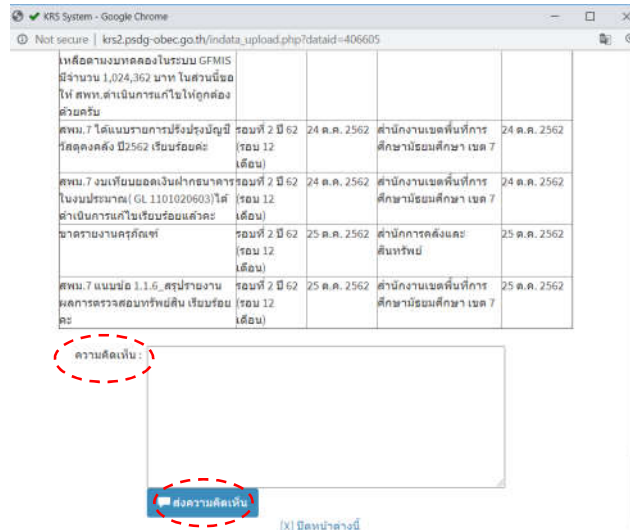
KRS System - Google Chrome

Not secure | krs2.psdg-obec.go.th/indata_upload.php?dataid=406605

| เหลือตามงบทดลองในระบบ GFMIS มีจำนวน 1,024,362 บาท ในส่วนนี้ขอให้ สพท.ดำเนินการแก้ไขให้ถูกต้องด้วยครับ | | | | |
|---|---|---|---|---|
| สพม.7 ได้แนบรายการปรับปรุงบัญชีวัสดุคงคลัง ปี2562 เรียบร้อยค่ะ | รอบที่ 2 ปี 62 (รอบ 12 เดือน) | 24 ต.ค. 2562 | สำนักงานเขตพื้นที่การศึกษามัธยมศึกษา เขต 7 | 24 ต.ค. 2562 |
| สพม.7 งบเทียบยอดเงินฝากธนาคารในงบประมาณ( GL 1101020603)ได้ดำเนินการแก้ไขเรียบร้อยแล้วคะ | รอบที่ 2 ปี 62 (รอบ 12 เดือน) | 24 ต.ค. 2562 | สำนักงานเขตพื้นที่การศึกษามัธยมศึกษา เขต 7 | 24 ต.ค. 2562 |
| ขาดรายงานครุภัณฑ์ | รอบที่ 2 ปี 62 (รอบ 12 เดือน) | 25 ต.ค. 2562 | สำนักการคลังและสินทรัพย์ | 25 ต.ค. 2562 |
| สพม.7 แนบข้อ 1.1.6_สรุปรายงานผลการตรวจสอบทรัพย์สิน เรียบร้อยคะ | รอบที่ 2 ปี 62 (รอบ 12 เดือน) | 25 ต.ค. 2562 | สำนักงานเขตพื้นที่การศึกษามัธยมศึกษา เขต 7 | 25 ต.ค. 2562 |

ความคิดเห็น :

ส่งความคิดเห็น

[X] ปิดหน้าต่างนี้